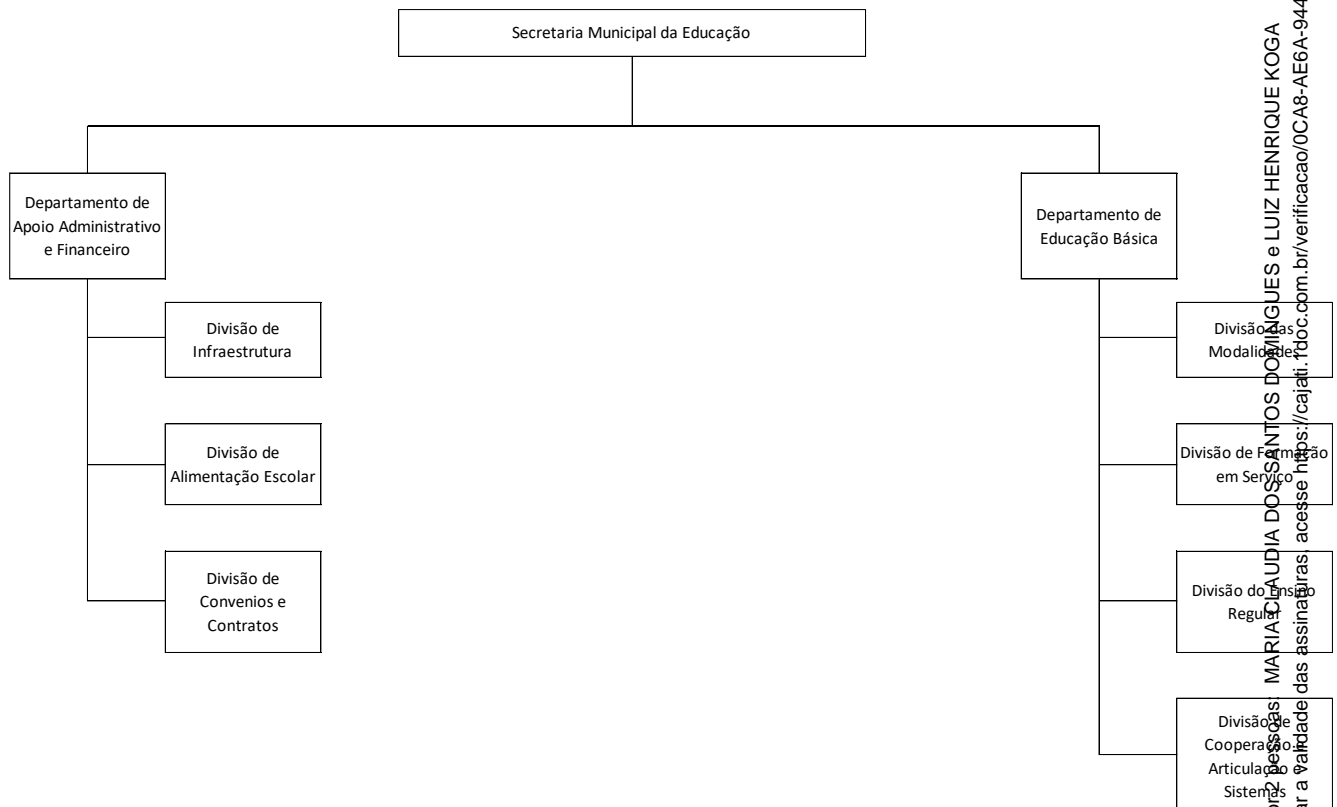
Secretaria Municipal da Educação

Departamento de Apoio Administrativo e Financeiro

Divisão de Infraestrutura

Divisão de Alimentação Escolar

Divisão de Convenios e Contratos

Departamento de Educação Básica

Divisão das Modalidades

Divisão de Formação em Serviço

Divisão do Ensino Regular

Divisão de Cooperação, Articulação e Sistemas

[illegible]or 2 pessoas: MARIA CLAUDIA DOS SANTOS DOMINGUES e LUIZ HENRIQUE KOGA
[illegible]ar a validade das assinaturas, acesse https://cajati.1doc.com.br/verificacao/0CA8-AE6A-944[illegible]